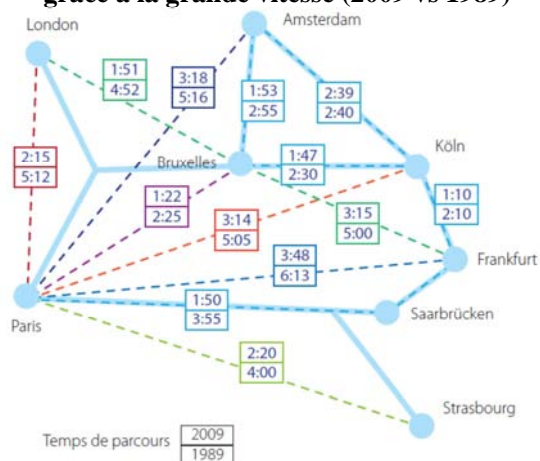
grâce à la grande vitesse (2009 vs 1989)

London

Amsterdam

1:51
4:52

3:18
5:16

1:53
2:55

2:39
2:40

2:15
5:12

Bruxelles

1:47
2:30

Köln

1:22
2:25

3:14
5:05

3:15
5:00

1:10
2:10

3:48
6:13

Frankfurt

Paris

1:50
3:55

Saarbrücken

2:20
4:00

Strasbourg

Temps de parcours 2009
1989